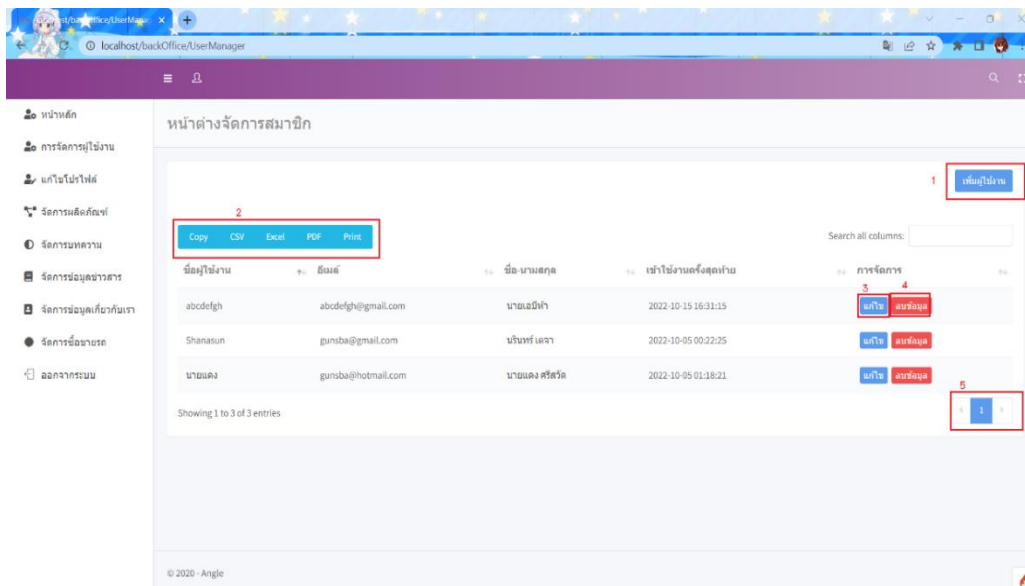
st/backOffice/UserManager
localhost/backOffice/UserManager

หน้าหลัก
การจัดการผู้ใช้งาน
แก้ไขโปรไฟล์
จัดการผลิตภัณฑ์
จัดการบทความ
จัดการข้อมูลข่าวสาร
จัดการข้อมูลเกี่ยวกับเรา
จัดการซื้อขายรถ
ออกจากระบบ

หน้าต่างจัดการสมาชิก

1
เพิ่มผู้ใช้งาน

2
Copy CSV Excel PDF Print

Search all columns:

| ชื่อผู้ใช้งาน | อีเมล์ | ชื่อ-นามสกุล | เข้าใช้งานครั้งสุดท้าย | การจัดการ |
|---|---|---|---|---|
| abcdefgh | abcdefgh@gmail.com | นายเอมีฟ้า | 2022-10-15 16:31:15 | 3 แก้ไข 4 ลบข้อมูล |
| Shanasun | gunsba@gmail.com | นรินทร์ เดจา | 2022-10-05 00:22:25 | แก้ไข ลบข้อมูล |
| นายแดง | gunsba@hotmail.com | นายแดง ศรีสวัด | 2022-10-05 01:18:21 | แก้ไข ลบข้อมูล |

Showing 1 to 3 of 3 entries

5
1

© 2020 - Angle